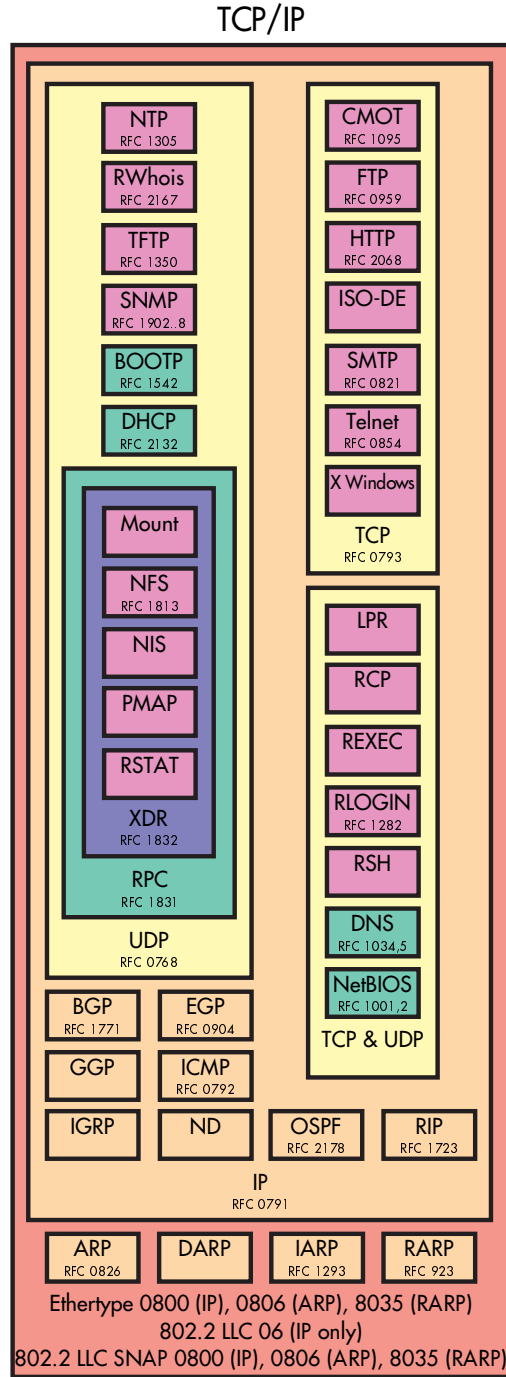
TCP/IP

NTP
RFC 1305

RWhois
RFC 2167

TFTP
RFC 1350

SNMP
RFC 1902..8

BOOTP
RFC 1542

DHCP
RFC 2132

Mount

NFS
RFC 1813

NIS

PMAP

RSTAT

XDR
RFC 1832

RPC
RFC 1831

UDP
RFC 0768

CMOT
RFC 1095

FTP
RFC 0959

HTTP
RFC 2068

ISO-DE

SMTP
RFC 0821

Telnet
RFC 0854

X Windows

TCP
RFC 0793

LPR

RCP

REXEC

RLOGIN
RFC 1282

RSH

DNS
RFC 1034,5

NetBIOS
RFC 1001,2

TCP & UDP

BGP
RFC 1771

EGP
RFC 0904

GGP

ICMP
RFC 0792

IGRP

ND

OSPF
RFC 2178

RIP
RFC 1723

IP
RFC 0791

ARP
RFC 0826

DARP

IARP
RFC 1293

RARP
RFC 923

Ethertype 0800 (IP), 0806 (ARP), 8035 (RARP)
802.2 LLC 06 (IP only)
802.2 LLC SNAP 0800 (IP), 0806 (ARP), 8035 (RARP)